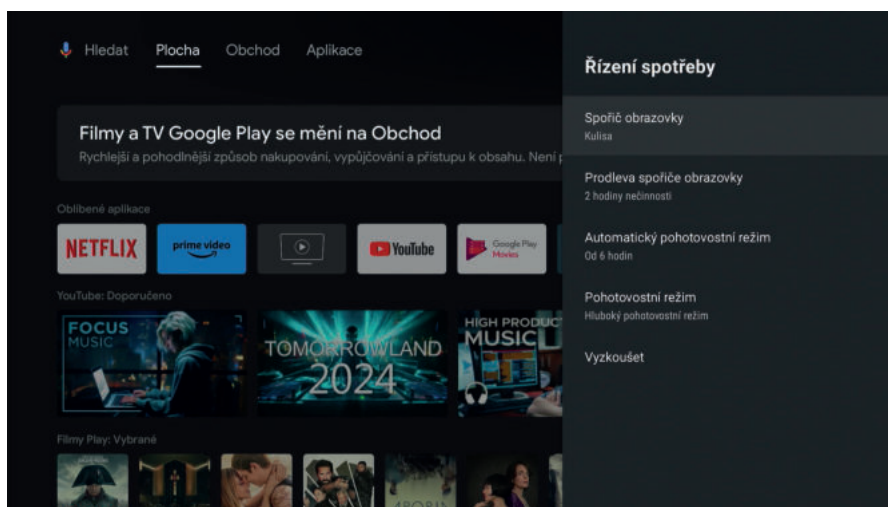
Hledat Plocha Obchod Aplikace

Filmy a TV Google Play se mění na Obchod
Rychlejší a pohodlnější způsob nakupování, vypůjčování a přístupu k obsahu. Není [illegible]

Oblíbené aplikace

NETFLIX
prime video
YouTube
Google Play Movies

YouTube: Doporučeno

FOCUS MUSIC
TOMORROWLAND 2024
HIGH PRODUC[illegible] MUSIC

Filmy Play: Vybrané

Řízení spotřeby

Spořič obrazovky
Kulisa

Prodleva spořiče obrazovky
2 hodiny nečinnosti

Automatický pohotovostní režim
Od 6 hodin

Pohotovostní režim
Hluboký pohotovostní režim

Vyzkoušet